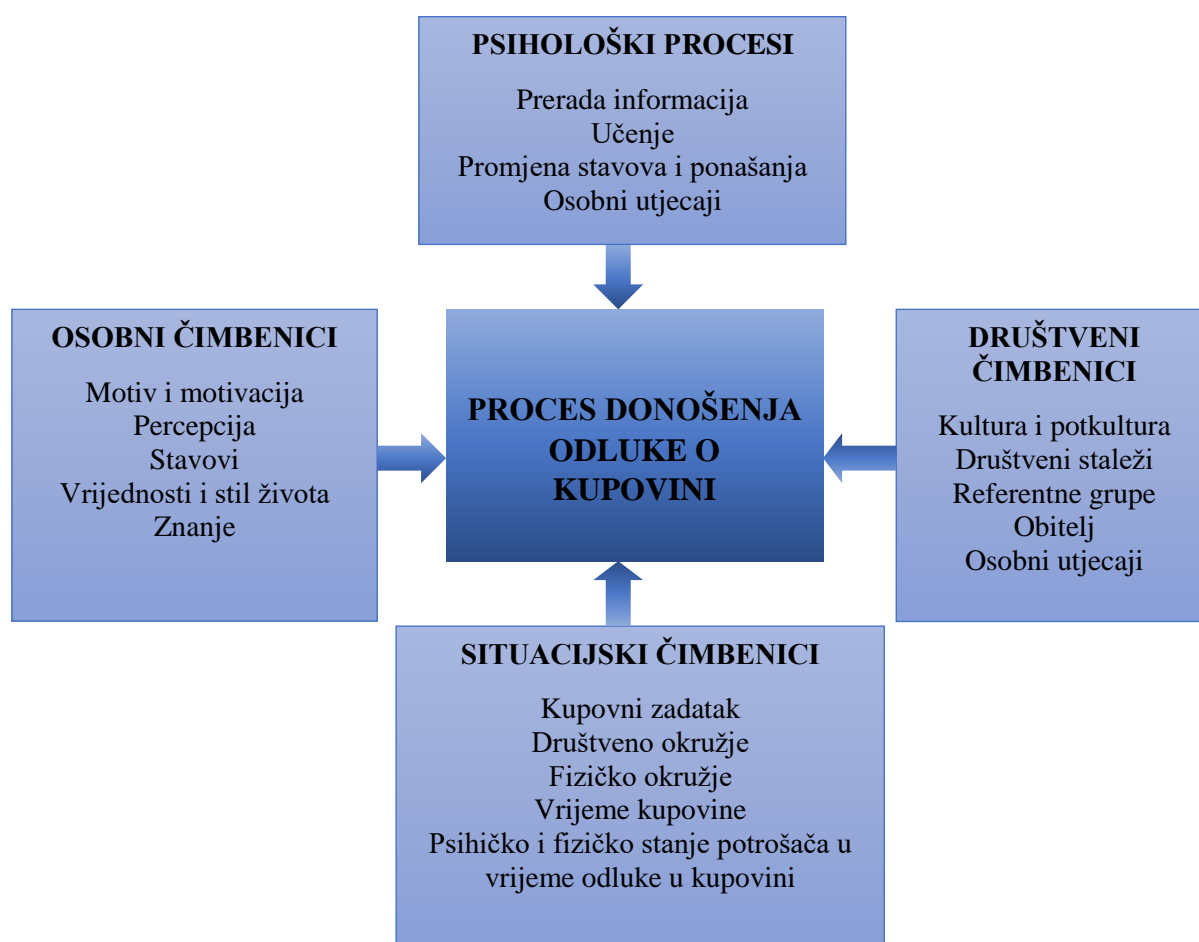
PSIHOLOŠKI PROCESI

Prerada informacija
Učenje
Promjena stavova i ponašanja
Osobni utjecaji

OSOBNI ČIMBENICI

Motiv i motivacija
Percepcija
Stavovi
Vrijednosti i stil života
Znanje

PROCES DONOŠENJA ODLUKE O KUPOVINI

DRUŠTVENI ČIMBENICI

Kultura i potkultura
Društveni staleži
Referentne grupe
Obitelj
Osobni utjecaji

SITUACIJSKI ČIMBENICI

Kupovni zadatak
Društveno okružje
Fizičko okružje
Vrijeme kupovine
Psihičko i fizičko stanje potrošača u vrijeme odluke u kupovini